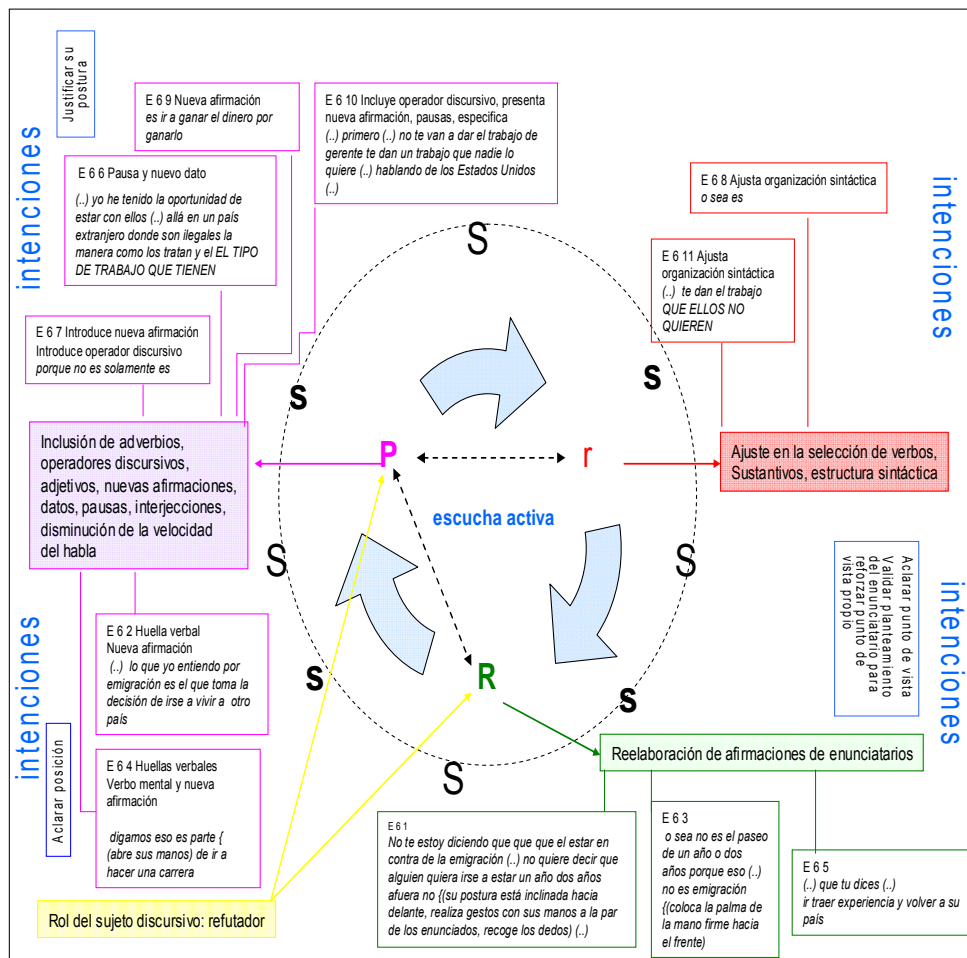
intenciones

Justificar su postura

E 6 9 Nueva afirmación
es ir a ganar el dinero por ganarlo

E 6 10 Incluye operador discursivo, presenta nueva afirmación, pausas, especifica
(..) primero (..) no te van a dar el trabajo de gerente te dan un trabajo que nadie lo quiere (..) hablando de los Estados Unidos (..)

E 6 6 Pausa y nuevo dato
(..) yo he tenido la oportunidad de estar con ellos (..) allá en un país extranjero donde son ilegales la manera como los tratan y el EL TIPO DE TRABAJO QUE TIENEN

E 6 8 Ajusta organización sintáctica
o sea es

intenciones

E 6 11 Ajusta organización sintáctica
(..) te dan el trabajo QUE ELLOS NO QUIEREN

E 6 7 Introduce nueva afirmación
Introduce operador discursivo
porque no es solamente es

S

S

S

Inclusión de adverbios, operadores discursivos, adjetivos, nuevas afirmaciones, datos, pausas, interjecciones, disminución de la velocidad del habla

P

r

Ajuste en la selección de verbos, Sustantivos, estructura sintáctica

escucha activa

S

S

Aclarar punto de vista
Validar planteamiento del enunciatario para reforzar punto de vista propio

intenciones

intenciones

E 6 2 Huella verbal
Nueva afirmación
(..) lo que yo entiendo por emigración es el que toma la decisión de irse a vivir a otro país

S

R

S

Aclarar posición

E 6 4 Huellas verbales
Verbo mental y nueva afirmación

digamos eso es parte { (abre sus manos) de ir a hacer una carrera

S

Reelaboración de afirmaciones de enunciatarios

E 6 1
No te estoy diciendo que que el estar en contra de la emigración (..) no quiere decir que alguien quiera irse a estar un año dos años afuera no {(su postura está inclinada hacia delante, realiza gestos con sus manos a la par de los enunciados, recoge los dedos) (..)

E 6 3
o sea no es el paseo de un año o dos años porque eso (..) no es emigración {(coloca la palma de la mano firme hacia el frente)

E 6 5
(..) que tu dices (..)
ir traer experiencia y volver a su país

Rol del sujeto discursivo: refutador